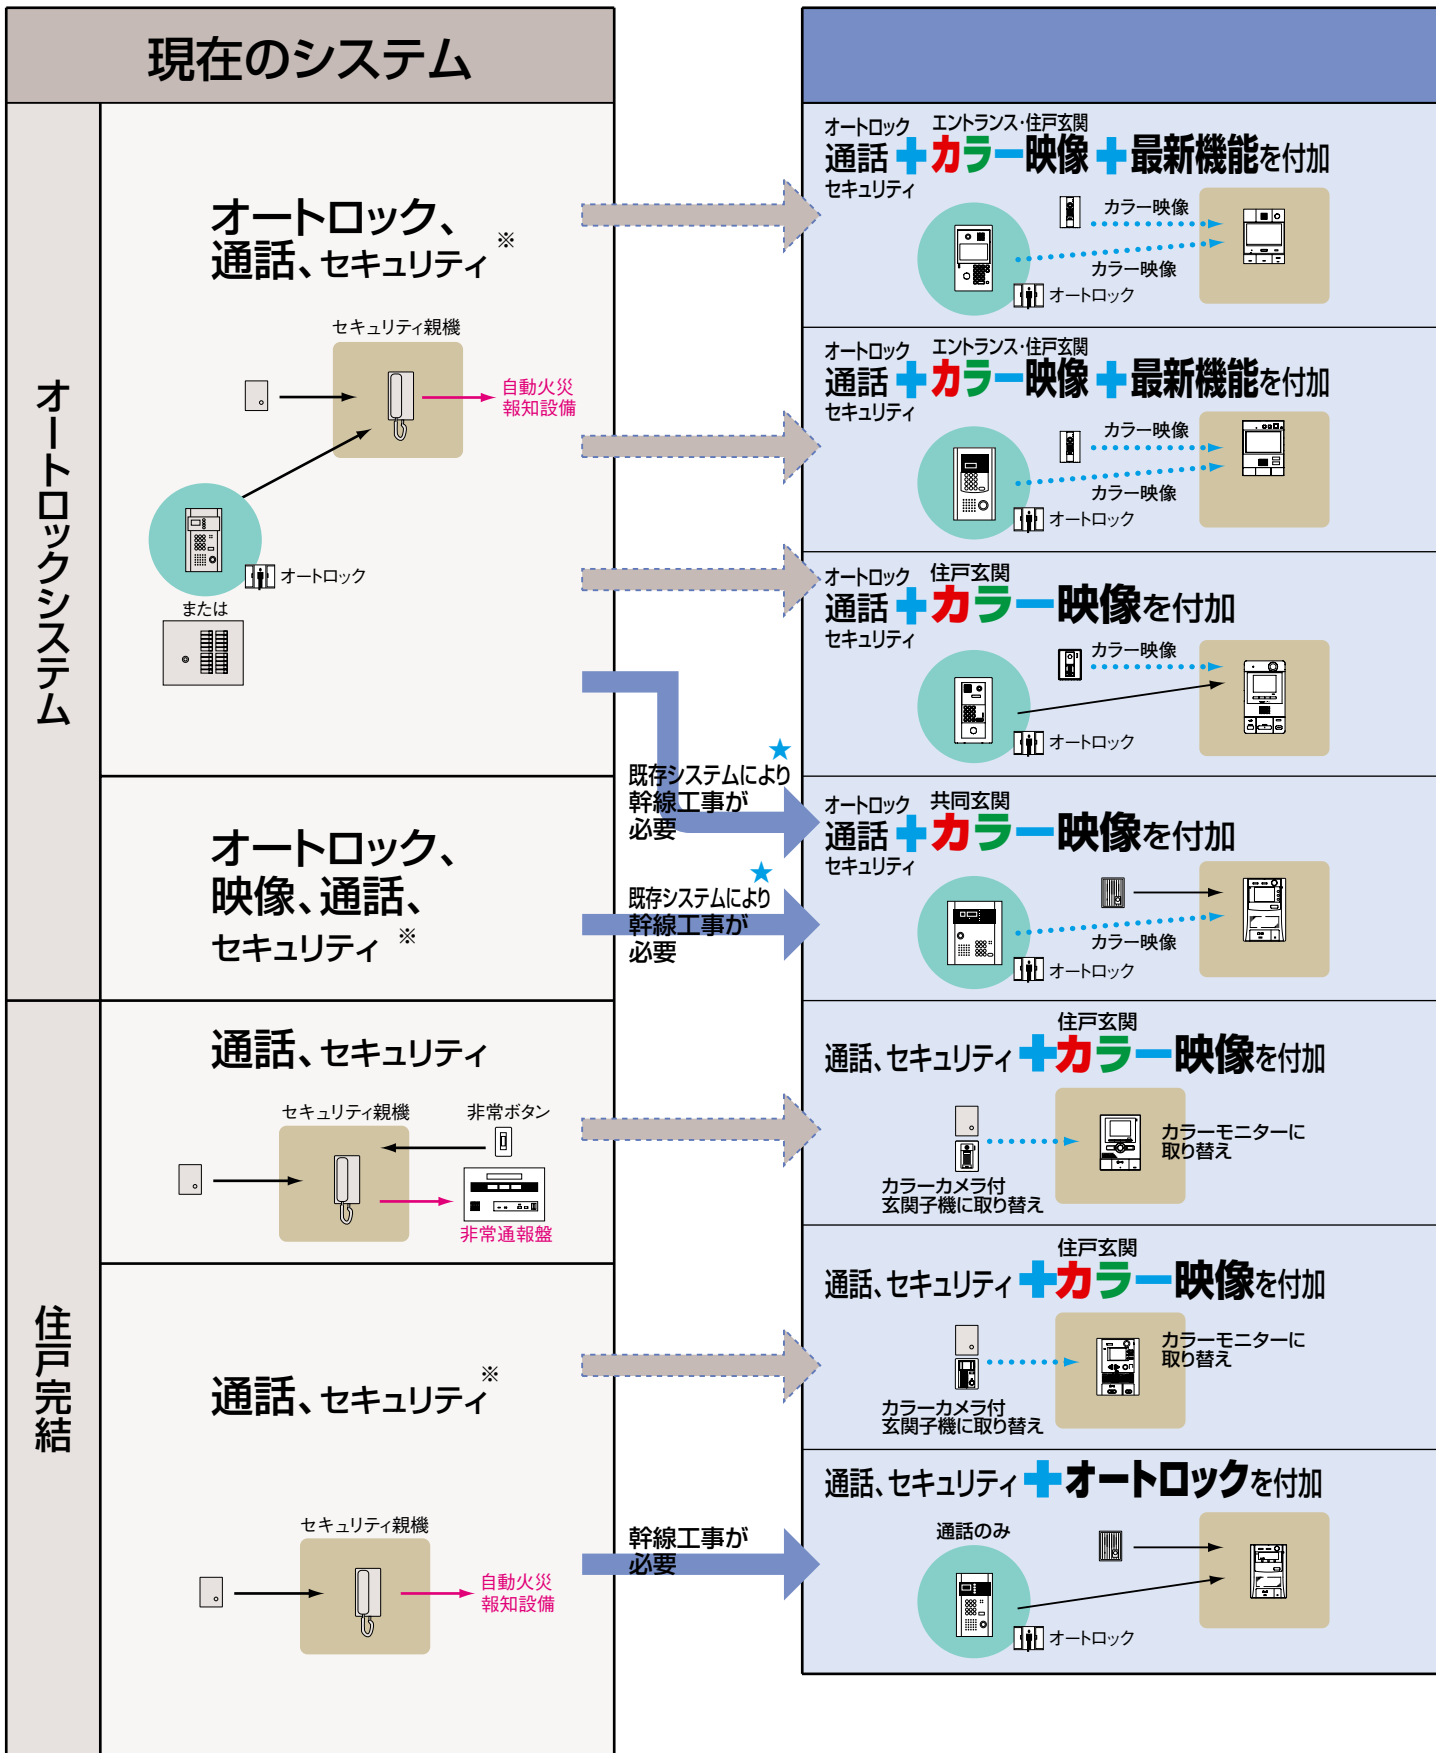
現在のシステム

オートロックシステム

オートロック、通話、セキュリティ ※

セキュリティ親機
自動火災報知設備
オートロック
または

オートロック、映像、通話、セキュリティ ※

既存システムにより幹線工事が必要 ★
既存システムにより幹線工事が必要 ★

住戸完結

通話、セキュリティ
セキュリティ親機
非常ボタン
非常通報盤

通話、セキュリティ ※
セキュリティ親機
自動火災報知設備

幹線工事が必要

オートロック 通話 セキュリティ エントランス･住戸玄関 ＋カラー映像＋最新機能を付加
カラー映像
カラー映像
オートロック

オートロック 通話 セキュリティ エントランス･住戸玄関 ＋カラー映像＋最新機能を付加
カラー映像
カラー映像
オートロック

オートロック 通話 セキュリティ 住戸玄関 ＋カラー映像を付加
カラー映像
オートロック

オートロック 通話 セキュリティ 共同玄関 ＋カラー映像を付加
カラー映像
オートロック

通話、セキュリティ 住戸玄関 ＋カラー映像を付加
カラーモニターに取り替え
カラーカメラ付玄関子機に取り替え

通話、セキュリティ 住戸玄関 ＋カラー映像を付加
カラーモニターに取り替え
カラーカメラ付玄関子機に取り替え

通話、セキュリティ＋オートロックを付加
通話のみ
オートロック